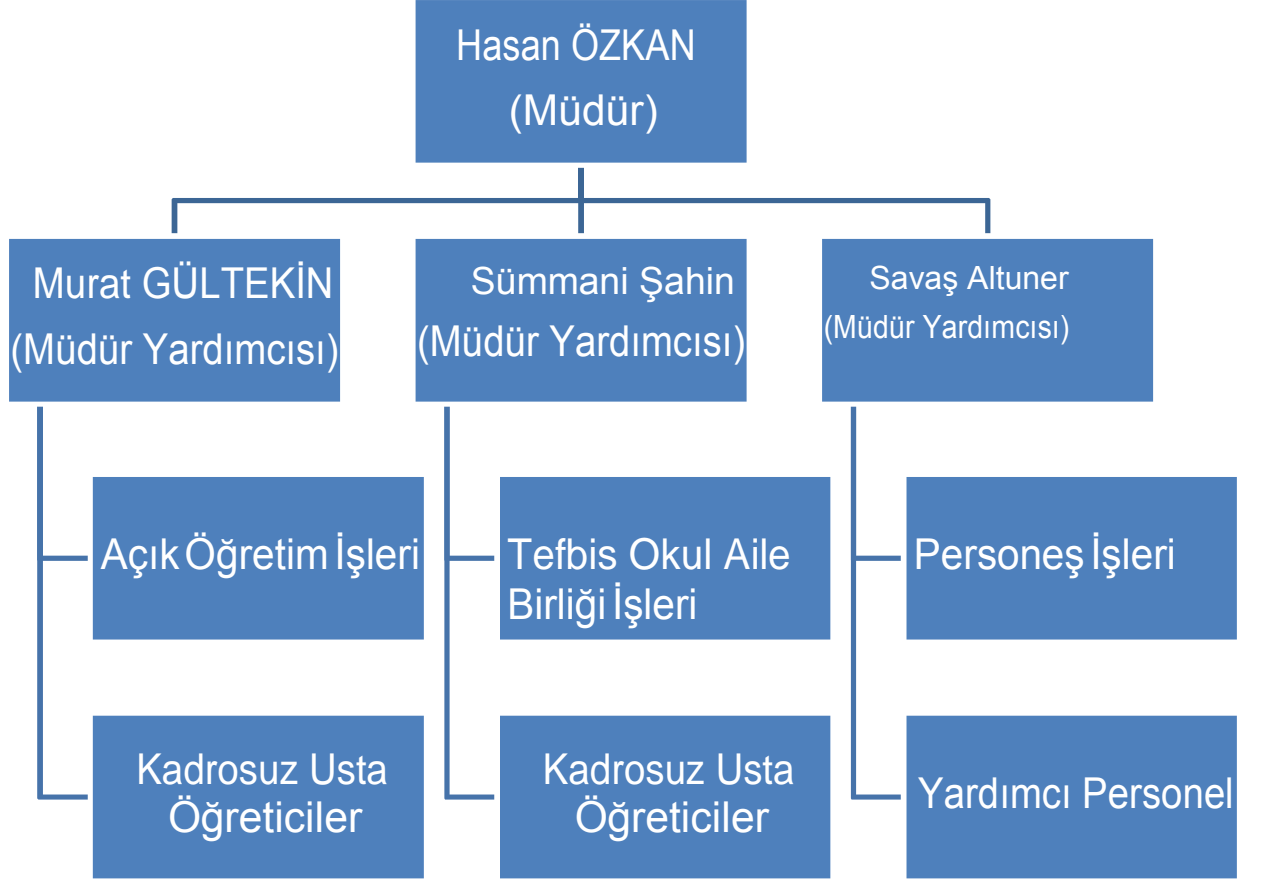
Hasan ÖZKAN
(Müdür)

Murat GÜLTEKİN
(Müdür Yardımcısı)

Açık Öğretim İşleri

Kadrosuz Usta Öğreticiler

Sümmani Şahin
(Müdür Yardımcısı)

Tefbis Okul Aile Birliği İşleri

Kadrosuz Usta Öğreticiler

Savaş Altuner
(Müdür Yardımcısı)

Personeş İşleri

Yardımcı Personel